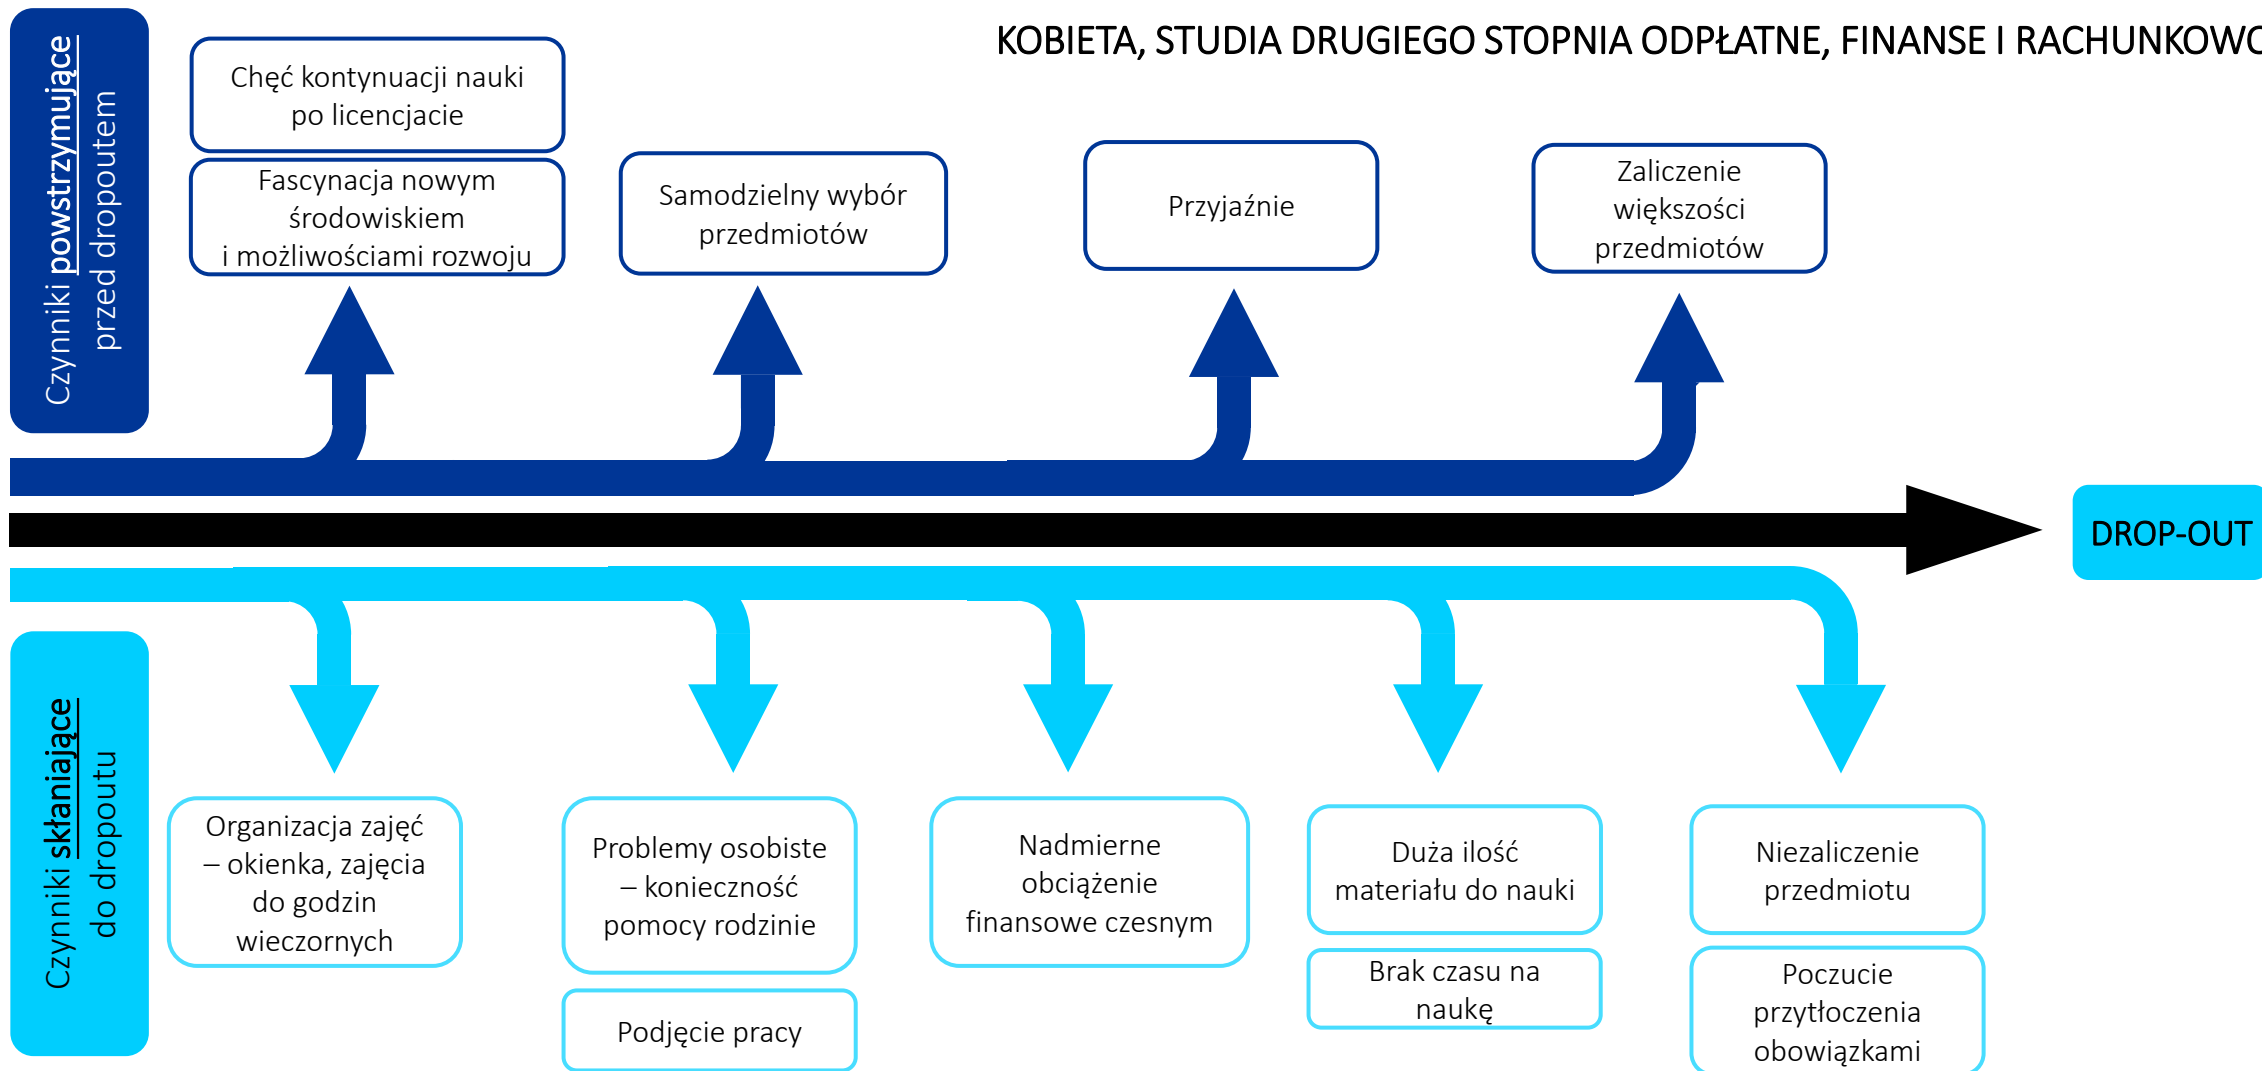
Czynniki powstrzymujące przed dropoutem

KOBIETA, STUDIA DRUGIEGO STOPNIA ODPŁATNE, FINANSE I RACHUNKOWO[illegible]

Chęć kontynuacji nauki po licencjacie

Fascynacja nowym środowiskiem i możliwościami rozwoju

Samodzielny wybór przedmiotów

Przyjaźnie

Zaliczenie większości przedmiotów

DROP-OUT

Czynniki skłaniające do dropoutu

Organizacja zajęć – okienka, zajęcia do godzin wieczornych

Problemy osobiste – konieczność pomocy rodzinie

Podjęcie pracy

Nadmierne obciążenie finansowe czesnym

Duża ilość materiału do nauki

Brak czasu na naukę

Niezaliczenie przedmiotu

Poczucie przytłoczenia obowiązkami